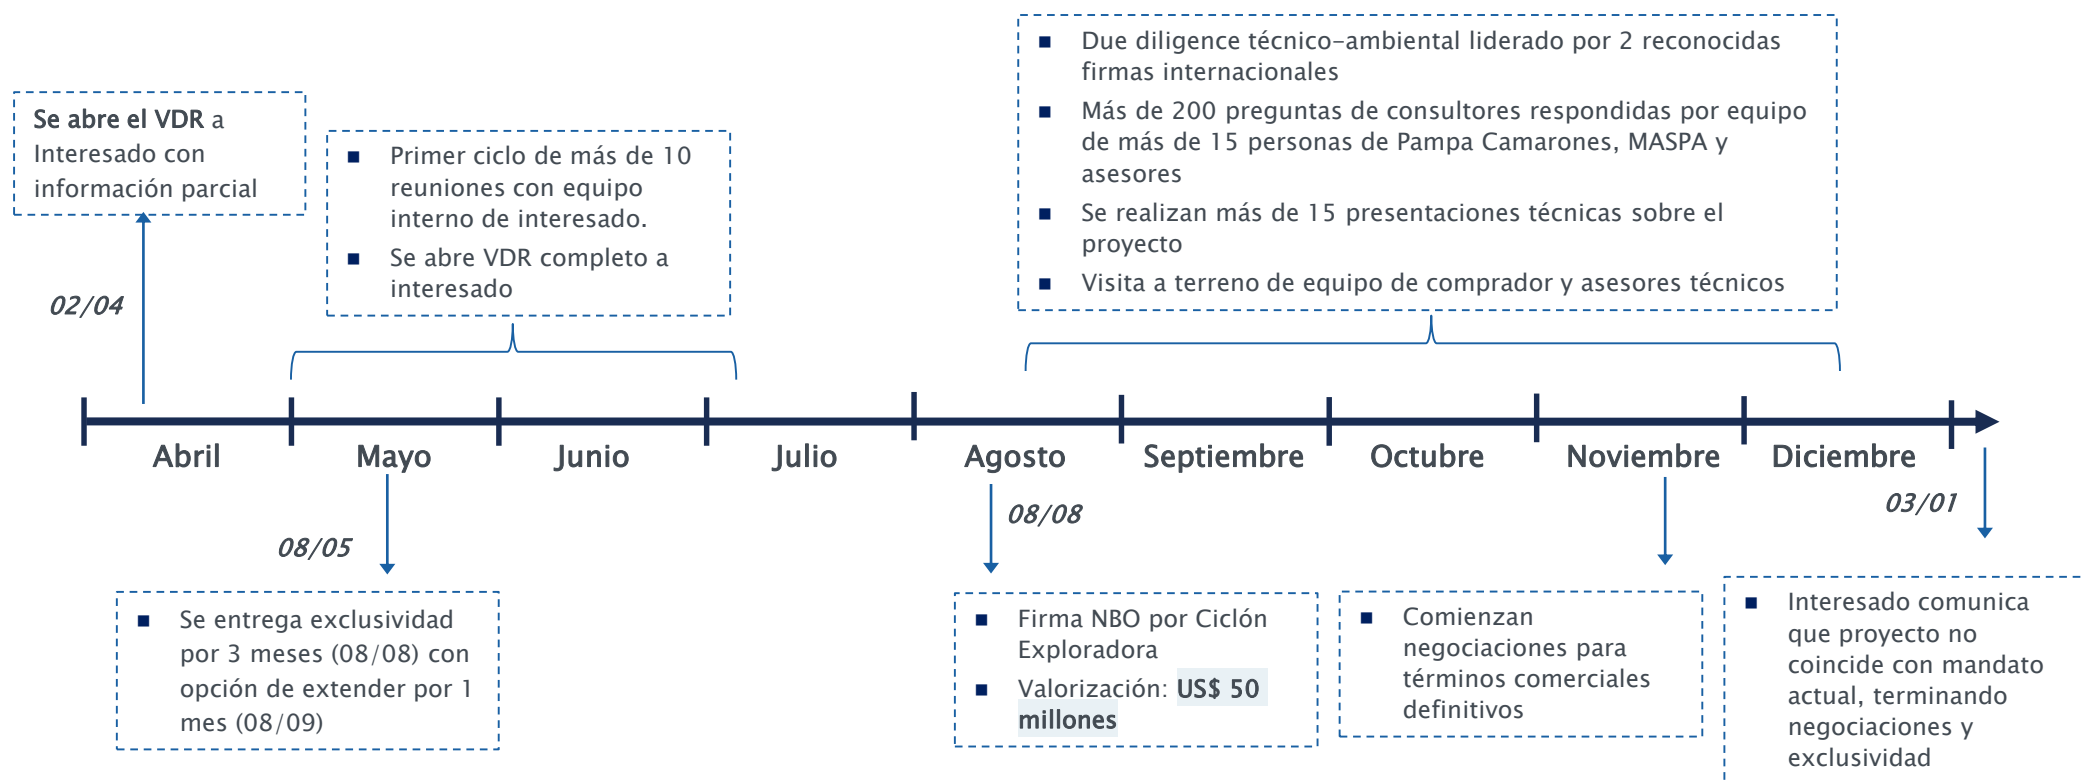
Se abre el VDR a Interesado con información parcial

02/04

■ Primer ciclo de más de 10 reuniones con equipo interno de interesado.
■ Se abre VDR completo a interesado

■ Due diligence técnico-ambiental liderado por 2 reconocidas firmas internacionales
■ Más de 200 preguntas de consultores respondidas por equipo de más de 15 personas de Pampa Camarones, MASPA y asesores
■ Se realizan más de 15 presentaciones técnicas sobre el proyecto
■ Visita a terreno de equipo de comprador y asesores técnicos

Abril
Mayo
Junio
Julio
Agosto
Septiembre
Octubre
Noviembre
Diciembre

08/05

■ Se entrega exclusividad por 3 meses (08/08) con opción de extender por 1 mes (08/09)

08/08

■ Firma NBO por Ciclón Exploradora
■ Valorización: US$ 50 millones

■ Comienzan negociaciones para términos comerciales definitivos

03/01

■ Interesado comunica que proyecto no coincide con mandato actual, terminando negociaciones y exclusividad